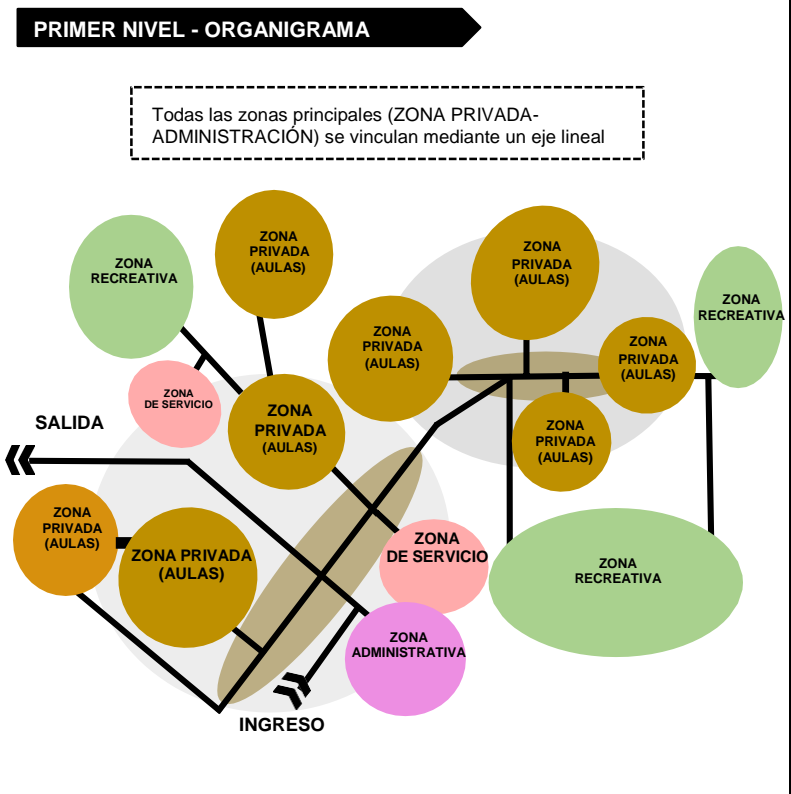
PRIMER NIVEL - ORGANIGRAMA

Todas las zonas principales (ZONA PRIVADA-ADMINISTRACIÓN) se vinculan mediante un eje lineal

ZONA RECREATIVA

ZONA PRIVADA (AULAS)

ZONA PRIVADA (AULAS)

ZONA PRIVADA (AULAS)

ZONA RECREATIVA

ZONA PRIVADA (AULAS)

ZONA DE SERVICIO

ZONA PRIVADA (AULAS)

ZONA PRIVADA (AULAS)

SALIDA

ZONA PRIVADA (AULAS)

ZONA PRIVADA (AULAS)

ZONA DE SERVICIO

ZONA RECREATIVA

ZONA ADMINISTRATIVA

INGRESO